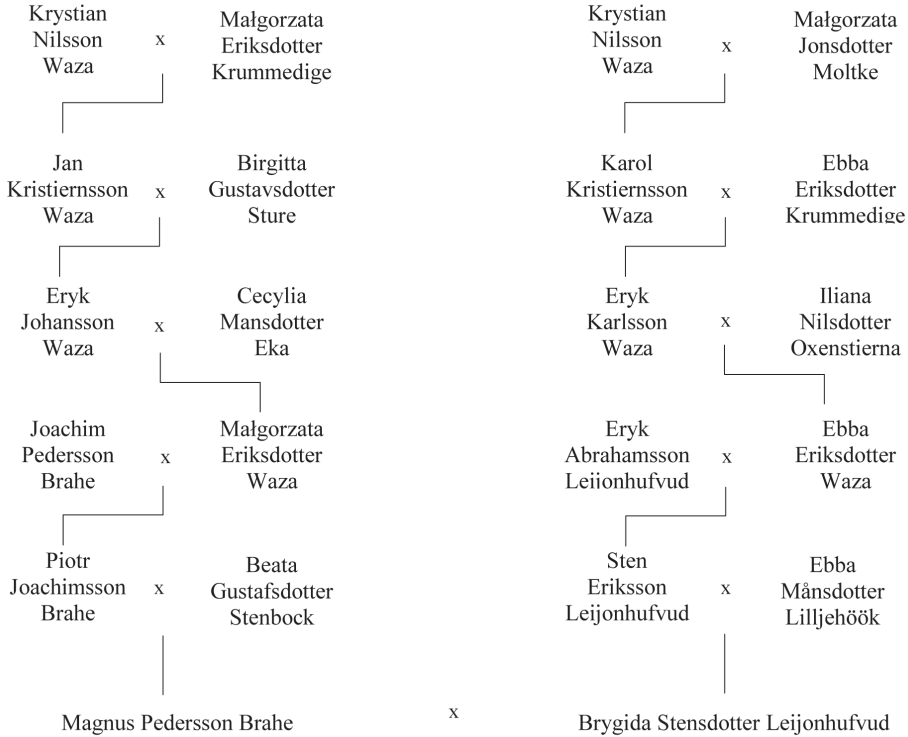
Krystian Nilsson Waza x Małgorzata Eriksdotter Krummedige

Jan Kristiernsson Waza x Birgitta Gustavsdotter Sture

Eryk Johansson Waza x Cecylia Mansdotter Eka

Joachim Pedersson Brahe x Małgorzata Eriksdotter Waza

Piotr Joachimsson Brahe x Beata Gustafsdotter Stenbock

Krystian Nilsson Waza x Małgorzata Jonsdotter Moltke

Karol Kristiernsson Waza x Ebba Eriksdotter Krummedige

Eryk Karlsson Waza x Iliana Nilsdotter Oxenstierna

Eryk Abrahamsson Leijonhufvud x Ebba Eriksdotter Waza

Sten Eriksson Leijonhufvud x Ebba Månsdotter Lilljehöök

Magnus Pedersson Brahe x Brygida Stensdotter Leijonhufvud